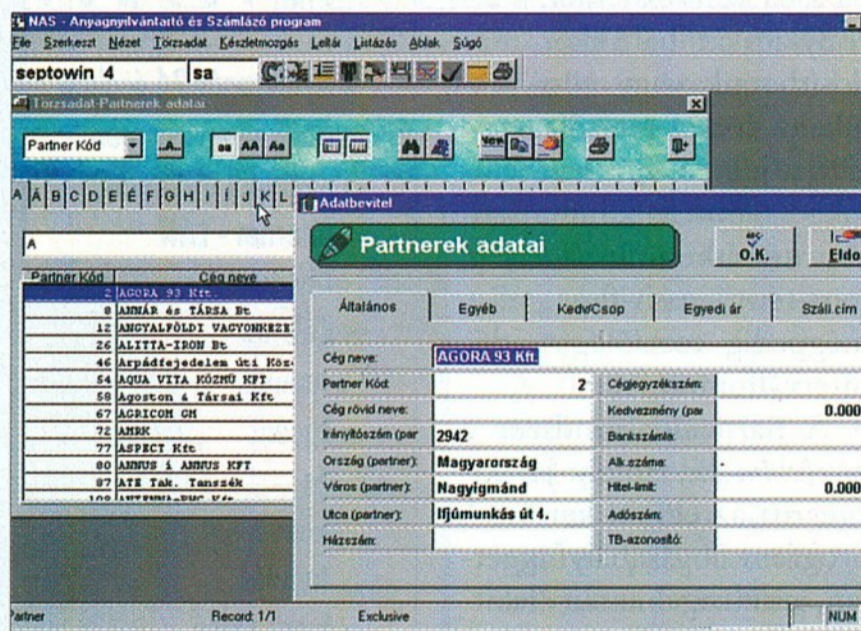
NAS - Anyagnyilvántartó és Számlázó program
File Szerkeszt Nézet Törzsadat Készletmozgás Leltár Listázás Ablak Súgó
septowin 4 sa
Törzsadat-Partnerek adatai
Partner Kód
aa AA Aa
A Á B C D E É F G H I Í J K L
A
| Partner Kód | Cég neve |
|---|---|
| 2 | AGORA 93 Kft. |
| 8 | ANNÁR és TÁRSA Bt |
| 12 | ANGYALFÖLDI VAGYONKEZE |
| 26 | ALITTA-IRON Bt |
| 46 | Árpádfejedelem úti Köz |
| 54 | AQUA VITA KÖZMŰ KFT |
| 58 | Ágoston & Társai Kft |
| 67 | AGRICOM GM |
| 72 | AMRK |
| 77 | ASPECT Kft |
| 80 | ANNUS & ANNUS KFT |
| 87 | ATE Tak. Tanszék |
Adatbevitel
Partnerek adatai
O.K.
Eldo
Általános
Egyéb
Kedv/Csop
Egyedi ár
Száll.cím
| Cég neve: | AGORA 93 Kft. | | |
|---|---|---|---|
| Partner Kód: | 2 | Cégjegyzékszám: | |
| Cég rövid neve: | | Kedvezmény (par | 0.000 |
| Irányítószám (par | 2942 | Bankszámla: | |
| Ország (partner): | Magyarország | Alk.száma: | . |
| Város (partner): | Nagyigmánd | Hitel-limit: | 0.000 |
| Utca (partner): | Ifjúmunkás út 4. | Adószám: | |
| Házszám: | | TB-azonosító: | |
Partner
Record: 1/1
Exclusive
NUM